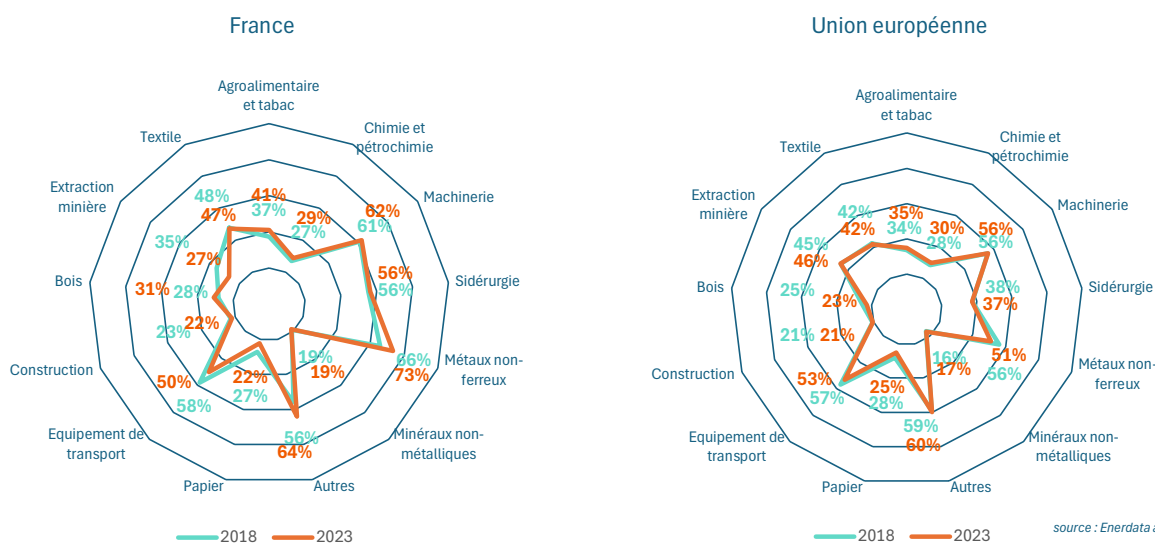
France

Agroalimentaire et tabac
Chimie et pétrochimie
Machinerie
Sidérurgie
Métaux non-ferreux
Minéraux non-métalliques
Autres
Papier
Equipement de transport
Construction
Bois
Extraction minière
Textile

41%
37%
29%
27%
62%
61%
56%
56%
66%
73%
19%
19%
56%
64%
22%
27%
50%
58%
22%
23%
31%
28%
27%
35%
48%
47%

2018
2023

Union européenne

Agroalimentaire et tabac
Chimie et pétrochimie
Machinerie
Sidérurgie
Métaux non-ferreux
Minéraux non-métalliques
Autres
Papier
Equipement de transport
Construction
Bois
Extraction minière
Textile

35%
34%
30%
28%
56%
56%
38%
37%
51%
56%
16%
17%
59%
60%
25%
28%
53%
57%
21%
21%
23%
25%
45%
46%
42%
42%

2018
2023

source : Enerdata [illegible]